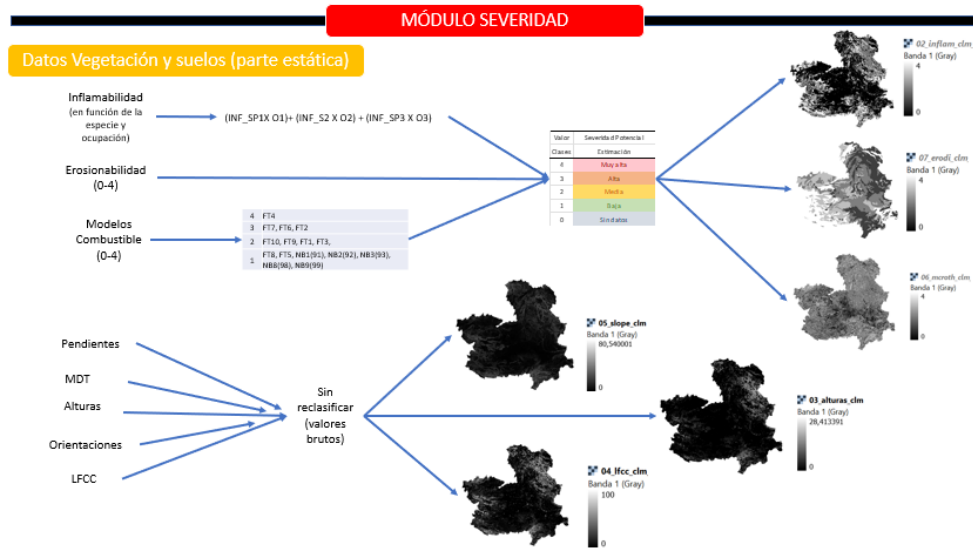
MÓDULO SEVERIDAD

Datos Vegetación y suelos (parte estática)

Inflamabilidad
(en función de la especie y ocupación)

(INF_SP1X O1)+ (INF_S2 X O2) + (INF_SP3 X O3)

Erosionabilidad
(0-4)

Modelos Combustible
(0-4)

| 4 | FT4 |
|---|---|
| 3 | FT7, FT6, FT2 |
| 2 | FT10, FT9, FT1, FT3, |
| 1 | FT8, FT5, NB1(91), NB2(92), NB3(93), NB8(98), NB9(99) |

| Valor | Severidad Potencial |
|---|---|
| Clases | Estimación |
| 4 | Muy alta |
| 3 | Alta |
| 2 | Media |
| 1 | Baja |
| 0 | Sin datos |

02_inflam_clm
Banda 1 (Gray)
4
0

07_erodi_clm
Banda 1 (Gray)
4
0

06_mcroth_clm
Banda 1 (Gray)
4
0

Pendientes

MDT

Alturas

Orientaciones

LFCC

Sin reclasificar
(valores brutos)

05_slope_clm
Banda 1 (Gray)
80,540001
0

03_alturas_clm
Banda 1 (Gray)
28,413391
0

04_lfcc_clm
Banda 1 (Gray)
100
0